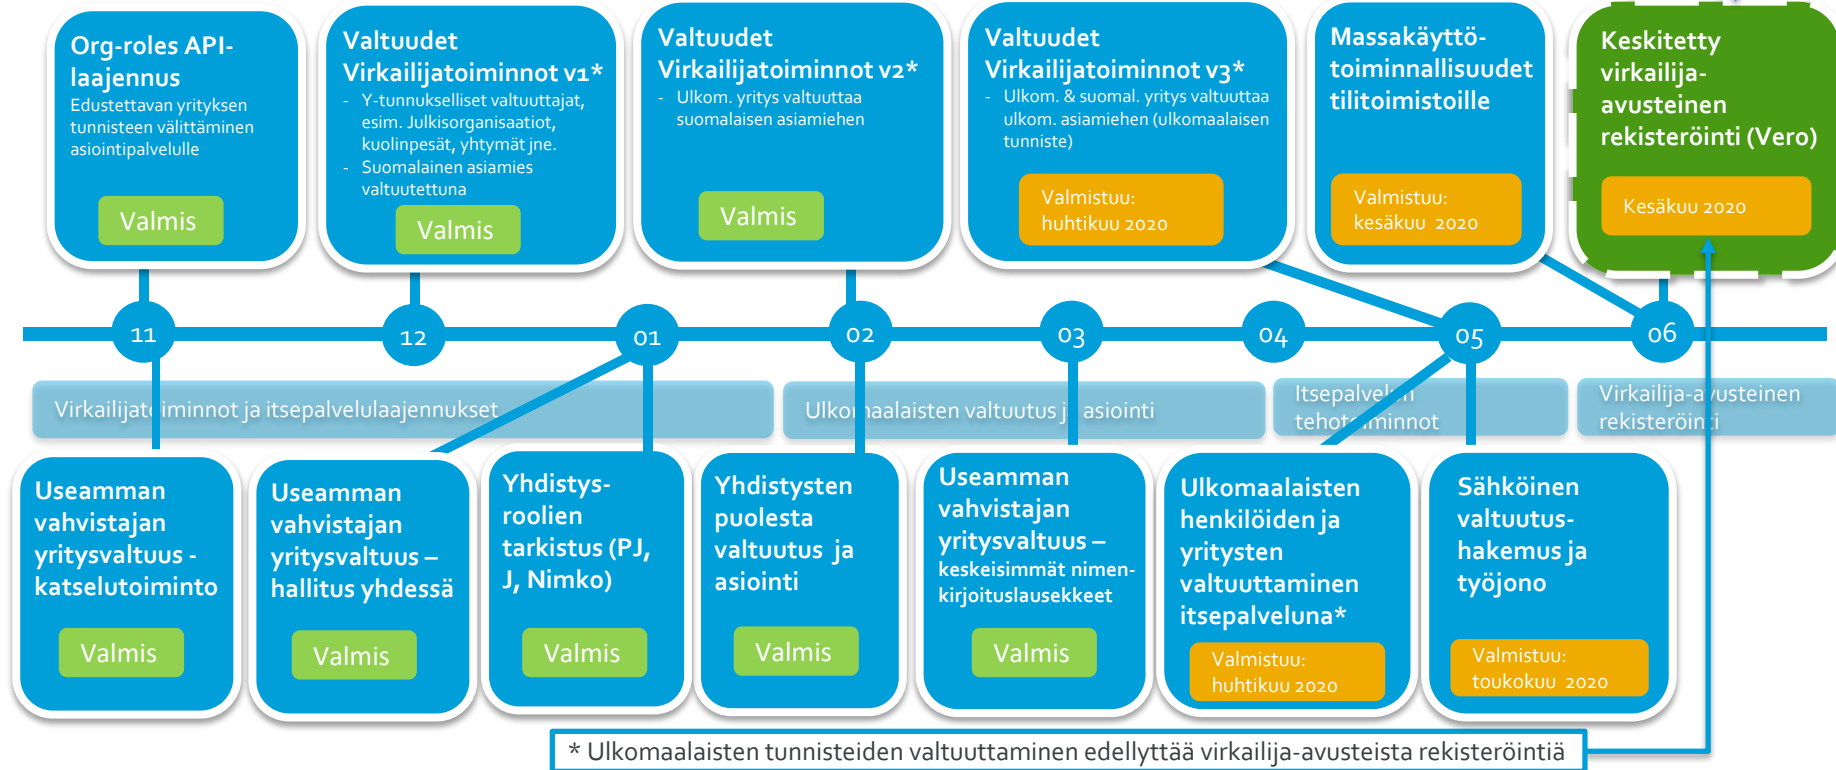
Org-roles API-laajennus
Edustettavan yrityksen tunnisteen välittäminen asiointipalvelulle
Valmis

Valtuudet Virkailijatoiminnot v1*
- Y-tunnukselliset valtuuttajat, esim. Julkisorganisaatiot, kuolinpesät, yhtymät jne.
- Suomalainen asiamies valtuutettuna
Valmis

Valtuudet Virkailijatoiminnot v2*
- Ulkom. yritys valtuuttaa suomalaisen asiamiehen
Valmis

Valtuudet Virkailijatoiminnot v3*
- Ulkom. & suomal. yritys valtuuttaa ulkom. asiamiehen (ulkomaalaisen tunniste)
Valmistuu: huhtikuu 2020

Massakäyttötoiminnallisuudet tilitoimistoille
Valmistuu: kesäkuu 2020

Keskitetty virkailija-avusteinen rekisteröinti (Vero)
Kesäkuu 2020

11
12
01
02
03
04
05
06

Virkailijat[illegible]iminnot ja itsepalvelulaajennukset
Ulko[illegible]aalaisten valtuutus j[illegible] asiointi
Itsepalvel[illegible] tehot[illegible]minnot
Virkailija-a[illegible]vusteinen rekisteröin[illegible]i

Useamman vahvistajan yritysvaltuus - katselutoiminto
Valmis

Useamman vahvistajan yritysvaltuus – hallitus yhdessä
Valmis

Yhdistys-roolien tarkistus (PJ, J, Nimko)
Valmis

Yhdistysten puolesta valtuutus ja asiointi
Valmis

Useamman vahvistajan yritysvaltuus – keskeisimmät nimenkirjoituslausekkeet
Valmis

Ulkomaalaisten henkilöiden ja yritysten valtuuttaminen itsepalveluna*
Valmistuu: huhtikuu 2020

Sähköinen valtuutus-hakemus ja työjono
Valmistuu: toukokuu 2020

* Ulkomaalaisten tunnisteiden valtuuttaminen edellyttää virkailija-avusteista rekisteröintiä